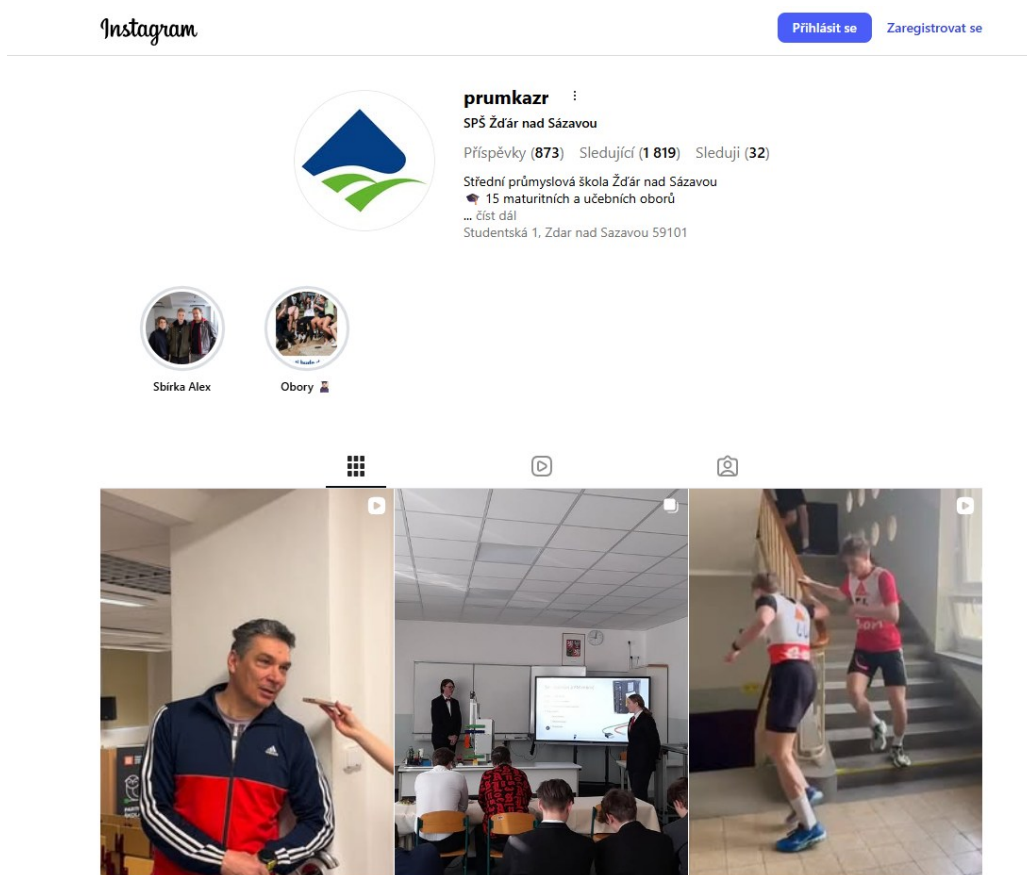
Instagram

Přihlásit se

Zaregistrovat se

prumkazr

SPŠ Žďár nad Sázavou

Příspěvky (873) Sledující (1 819) Sleduji (32)

Střední průmyslová škola Žďár nad Sázavou
🎓 15 maturitních a učebních oborů
... číst dál
Studentská 1, Zdar nad Sazavou 59101

Sbírka Alex

Obory